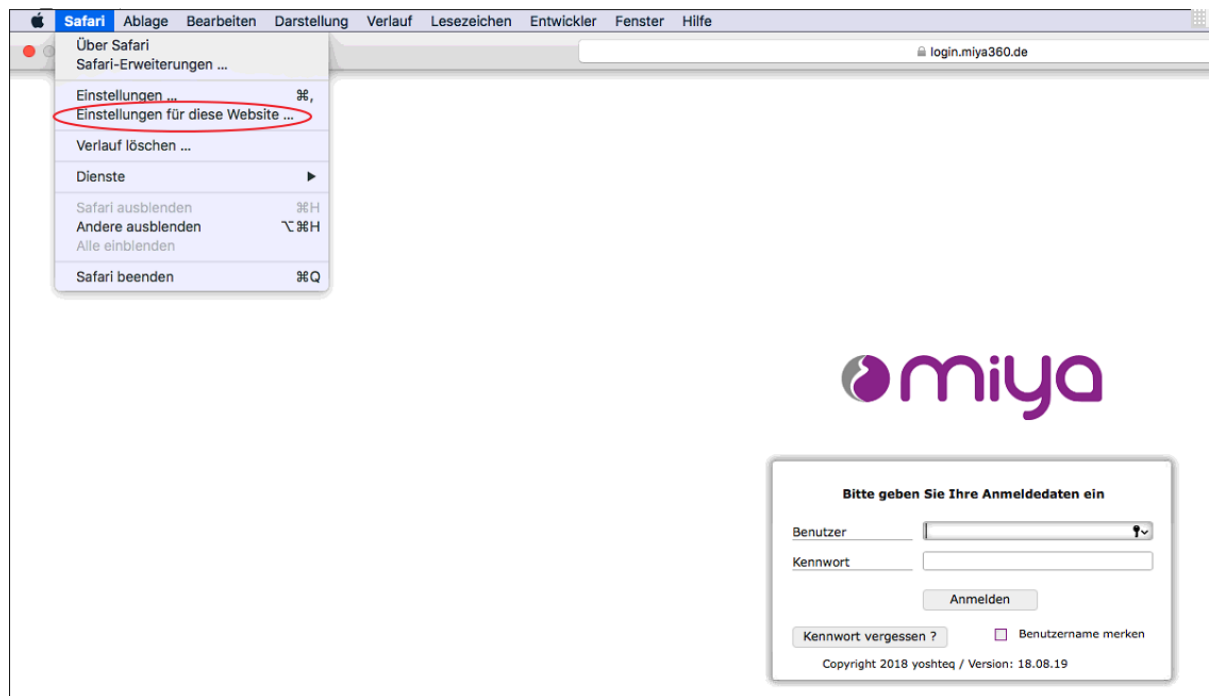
Safari Ablage Bearbeiten Darstellung Verlauf Lesezeichen Entwickler Fenster Hilfe

Über Safari
Safari-Erweiterungen ...

Einstellungen ... ⌘,
Einstellungen für diese Website ...

Verlauf löschen ...

Dienste ▶

Safari ausblenden ⌘H
Andere ausblenden ⌥⌘H
Alle einblenden

Safari beenden ⌘Q

login.miya360.de

miya

Bitte geben Sie Ihre Anmeldedaten ein

Benutzer

Kennwort

Anmelden

Kennwort vergessen ?

Benutzername merken

Copyright 2018 yoshteq / Version: 18.08.19